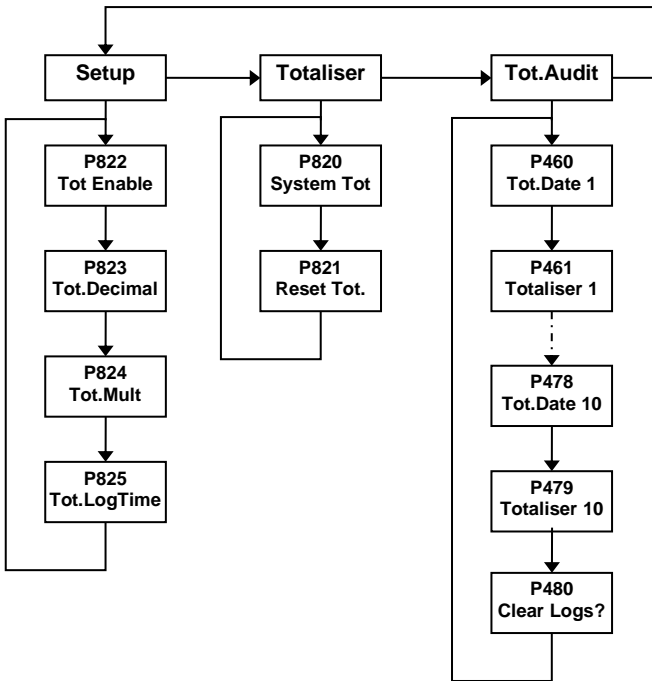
Setup

Totaliser

Tot.Audit

P822
Tot Enable

P823
Tot.Decimal

P824
Tot.Mult

P825
Tot.LogTime

P820
System Tot

P821
Reset Tot.

P460
Tot.Date 1

P461
Totaliser 1

P478
Tot.Date 10

P479
Totaliser 10

P480
Clear Logs?